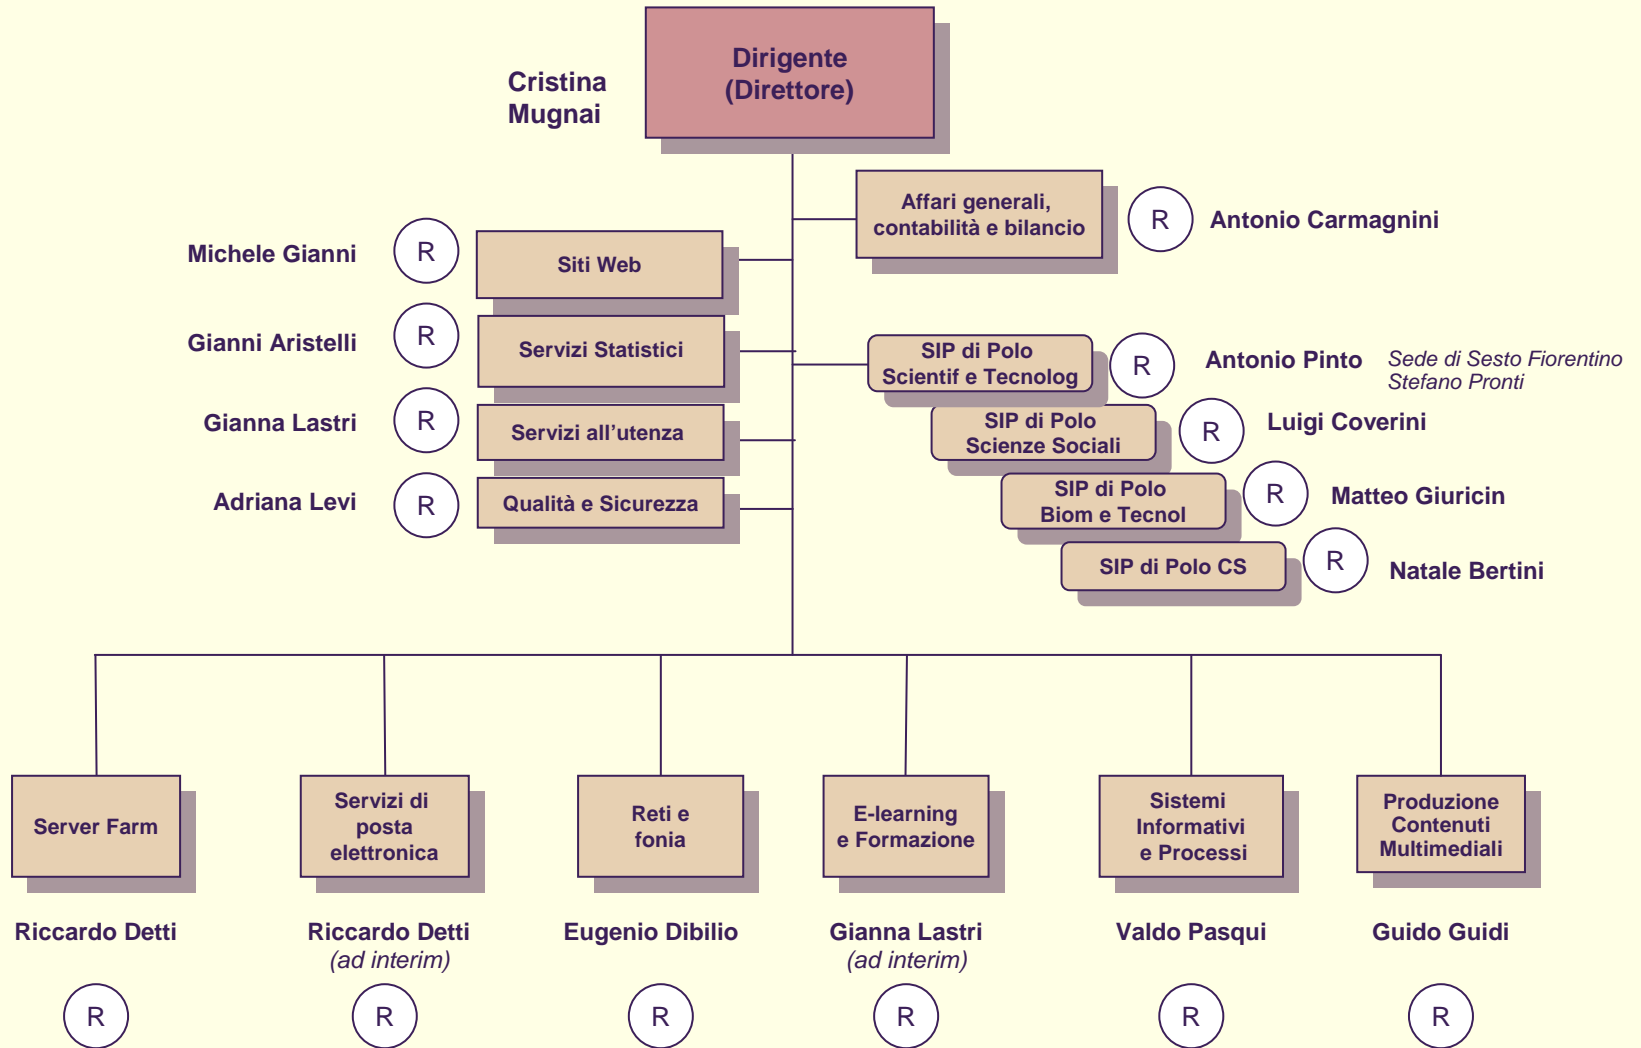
Cristina Mugnai

Dirigente (Direttore)

Affari generali, contabilità e bilancio
R
Antonio Carmagnini

Michele Gianni
R
Siti Web

Gianni Aristelli
R
Servizi Statistici

Gianna Lastri
R
Servizi all’utenza

Adriana Levi
R
Qualità e Sicurezza

SIP di Polo Scientif e Tecnolog
R
Antonio Pinto
Sede di Sesto Fiorentino Stefano Pronti

SIP di Polo Scienze Sociali
R
Luigi Coverini

SIP di Polo Biom e Tecnol
R
Matteo Giuricin

SIP di Polo CS
R
Natale Bertini

Server Farm
Riccardo Detti
R

Servizi di posta elettronica
Riccardo Detti (ad interim)
R

Reti e fonia
Eugenio Dibilio
R

E-learning e Formazione
Gianna Lastri (ad interim)
R

Sistemi Informativi e Processi
Valdo Pasqui
R

Produzione Contenuti Multimediali
Guido Guidi
R